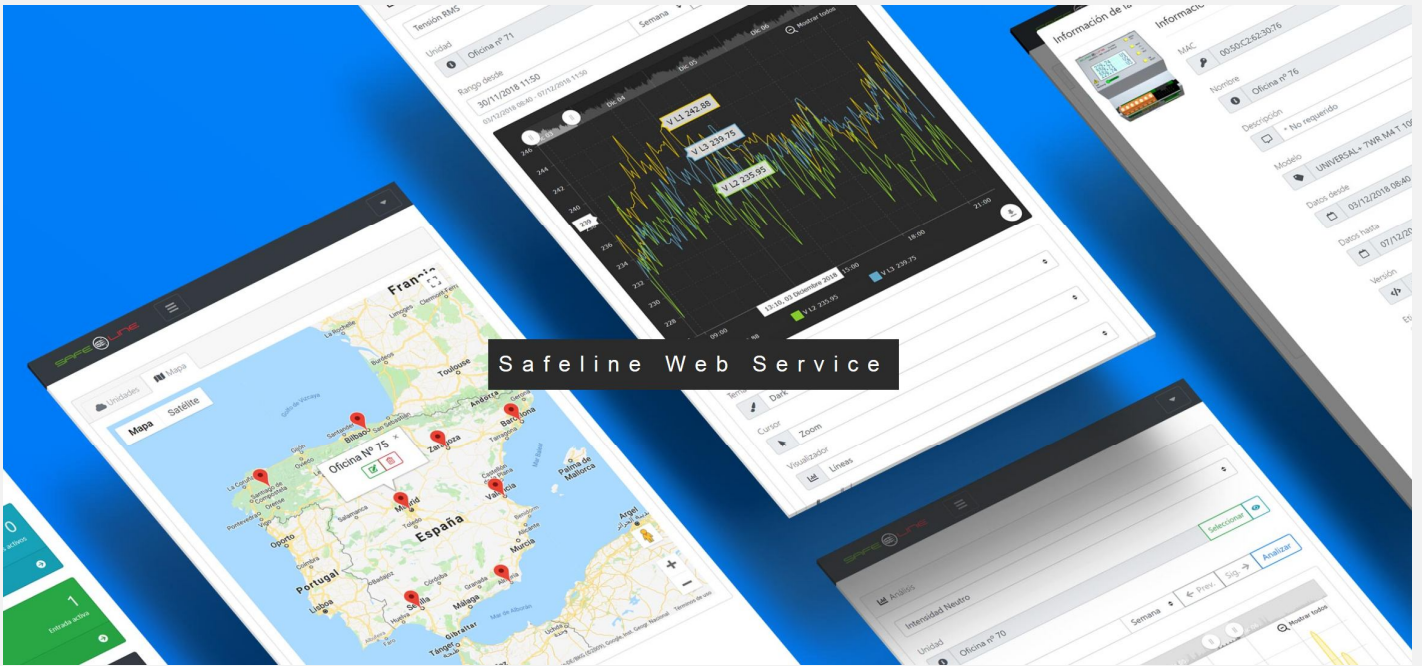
Safeline Web Service

Tensión RMS
Unidad
Oficina nº 71
Semana
Rango desde
30/11/2018 11:50
Mostrar todos
V L1 242.88
V L3 239.75
V L2 235.95
13:16, 03 Diciembre 2018
V L2 235.95
V L3 239.75
18:00
21:00
Dark
Cursor
Zoom
Visualizador
Líneas

Información
MAC
00:50:C2:62:30:76
Nombre
Oficina nº 76
Descripción
* No requerido
Modelo
UNIVERSAL+ 7WR M4 T 100
Datos desde
03/12/2018 08:40
Datos hasta
07/12/20
Versión

Unidades
Mapa
Mapa
Satélite
Oficina Nº 75
Francia
Bilbao
Zaragoza
Barcelona
Madrid
Valencia
España
Portugal
Sevilla
Málaga
Murcia
Alicante
Palma de Mallorca
Oporto
Lisboa
Toulouse
Andorra
Argel

0
activos
1
Entrada activa

Análisis
Intensidad Neutro
Unidad
Oficina nº 70
Semana
Seleccionar
Prev.
Sig.
Analizar
Mostrar todos